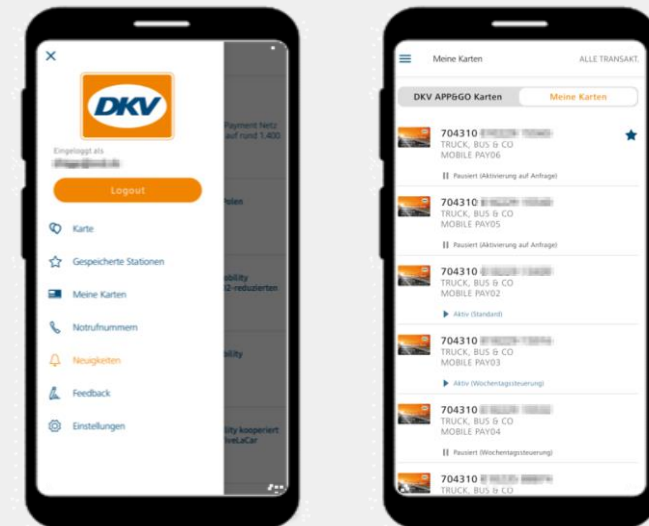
×

DKV

Eingeloggt als
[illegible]

Logout

Karte

Gespeicherte Stationen

Meine Karten

Notrufnummern

Neuigkeiten

Feedback

Einstellungen

Payment Netz
auf rund 1.400

Polen

bility
2-reduzierten

bility

bility kooperiert
iveLaCar

Meine Karten
ALLE TRANSAKT.

DKV APP&GO Karten
Meine Karten

704310 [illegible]
TRUCK, BUS & CO
MOBILE PAY06
Pausiert (Aktivierung auf Anfrage)

704310 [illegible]
TRUCK, BUS & CO
MOBILE PAY05
Pausiert (Aktivierung auf Anfrage)

704310 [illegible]
TRUCK, BUS & CO
MOBILE PAY02
Aktiv (Standard)

704310 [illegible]
TRUCK, BUS & CO
MOBILE PAY03
Aktiv (Wochentagssteuerung)

704310 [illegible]
TRUCK, BUS & CO
MOBILE PAY04
Pausiert (Wochentagssteuerung)

704310 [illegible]
TRUCK, BUS & CO